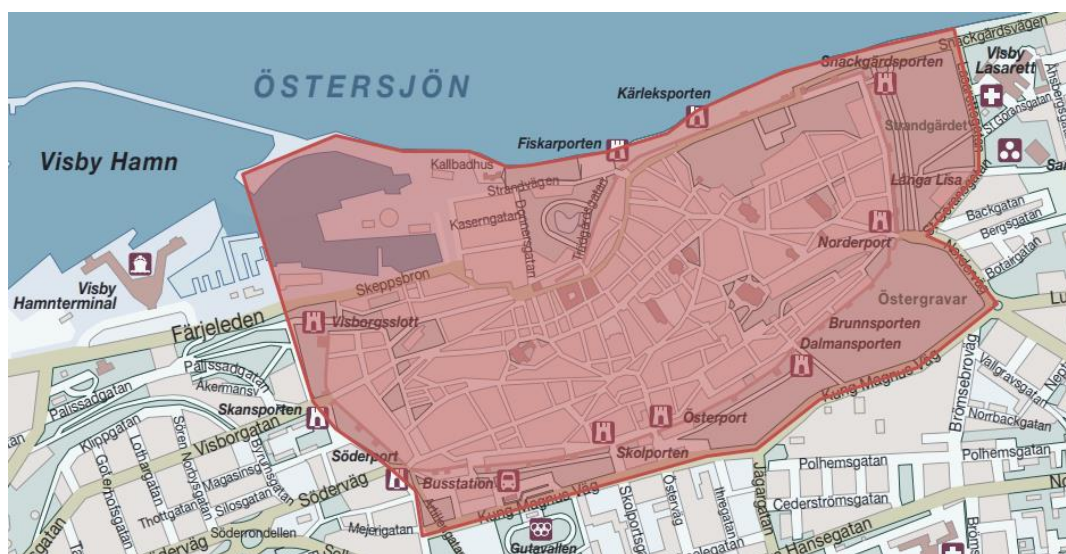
ÖSTERSJÖN
Visby Hamn
Visby Hamnterminal
Kärleksporten
Fiskarporten
Snäckgårdsporten
Snäckgårdsvägen
Visby Lasarett
Strandgärdet
Långa Lisa
Norderport
Backgatan
Bergsgatan
Botairgatan
Östergravar
Brunnsporten
Dalmansporten
Kung Magnus Väg
Österport
Skolporten
Busstation
Kallbadhus
Strandvägen
Kaserngatan
Skeppsbron
Färjeleden
Visborgsslott
Palissadgatan
Skansporten
Visborgatan
Söderport
Södervàg
Klippgatan
Lotsgatan
Magasinsgatan
Silosgatan
Thottgatan
Söderrondellen
Mejerigatan
Gutavallen
Skolportsgatan
Östervàg
Jägargatan
Polhemsgatan
Cederströmsgatan
Hansegatan
Brömsebroväg
Vallgravsgatan
Norrbackgatan
Donnersgatan
Hästgatan
Åkermansv